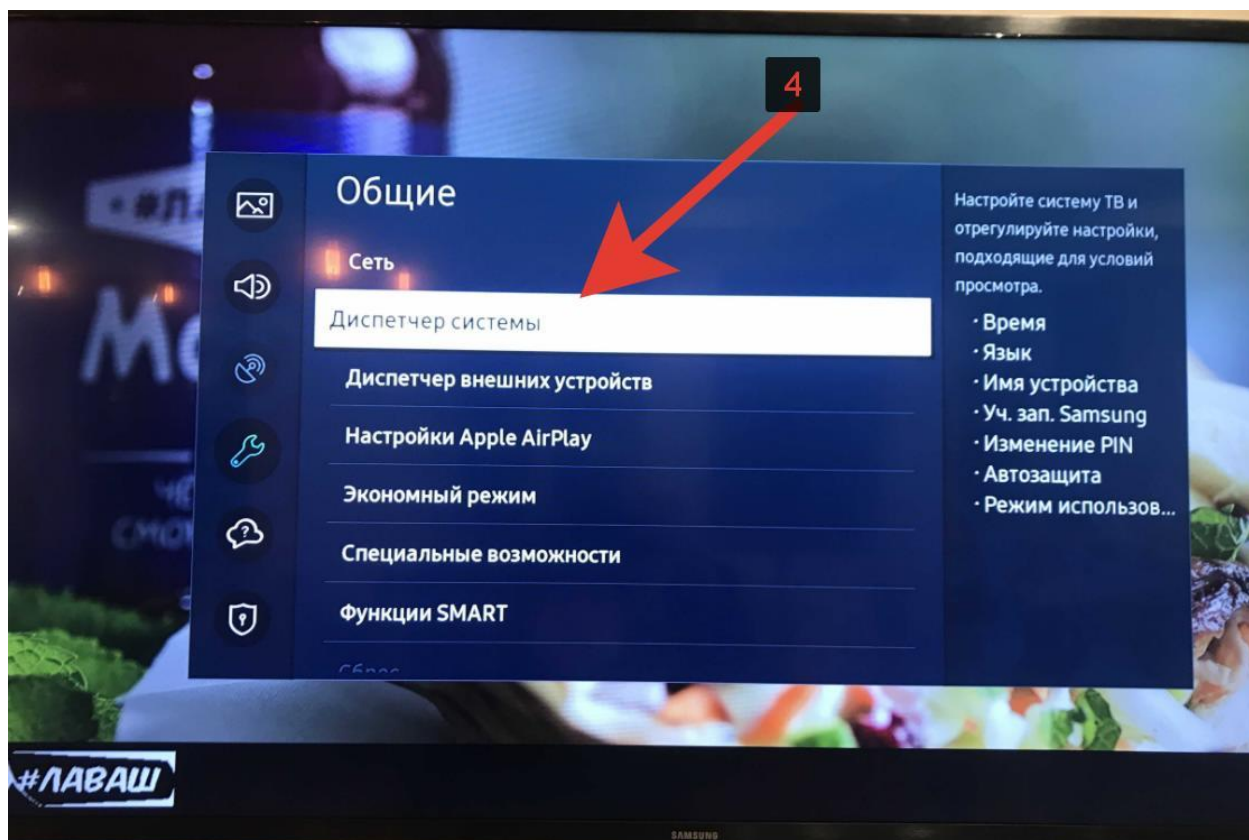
4

Общие

Сеть

Диспетчер системы

Диспетчер внешних устройств

Настройки Apple AirPlay

Экономный режим

Специальные возможности

Функции SMART

Сброс

Настройте систему ТВ и отрегулируйте настройки, подходящие для условий просмотра.

· Время
· Язык
· Имя устройства
· Уч. зап. Samsung
· Изменение PIN
· Автозащита
· Режим использов...

#ЛАВАШ

SAMSUNG